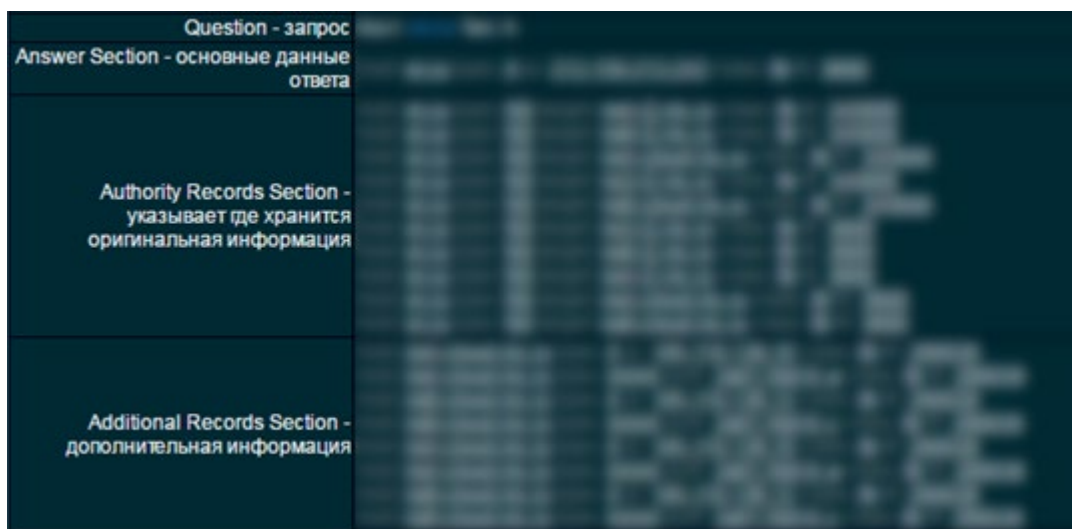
| | |
|---|---|
| Question - запрос | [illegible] |
| Answer Section - основные данные ответа | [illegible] |
| Authority Records Section - указывает где хранится оригинальная информация | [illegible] |
| Additional Records Section - дополнительная информация | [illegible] |